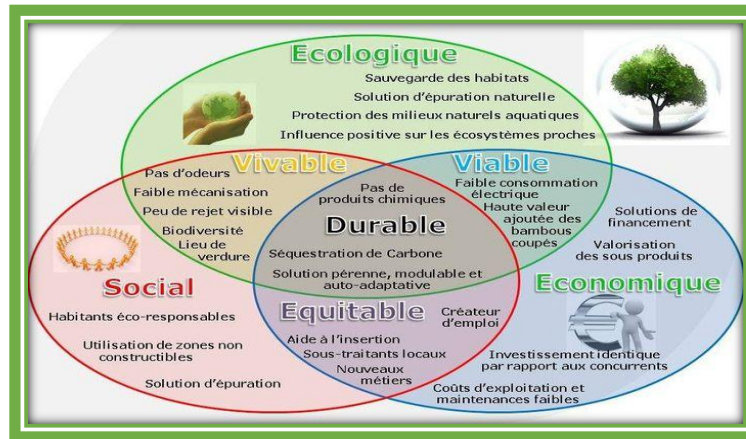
Ecologique

Sauvegarde des habitats
Solution d'épuration naturelle
Protection des milieux naturels aquatiques
Influence positive sur les écosystèmes proches

Vivable

Pas d'odeurs
Faible mécanisation
Peu de rejet visible
Biodiversité
Lieu de verdure

Viable

Faible consommation électrique
Haute valeur ajoutée des bambous coupés

Solutions de financement
Valorisation des sous produits

Pas de produits chimiques

Durable

Séquestration de Carbone
Solution pérenne, modulable et auto-adaptative

Social

Habitants éco-responsables
Utilisation de zones non constructibles
Solution d'épuration

Equitable

Créateur d'emploi
Aide à l'insertion
Sous-traitants locaux
Nouveaux métiers

Economique

Investissement identique par rapport aux concurrents
Coûts d'exploitation et maintenances faibles